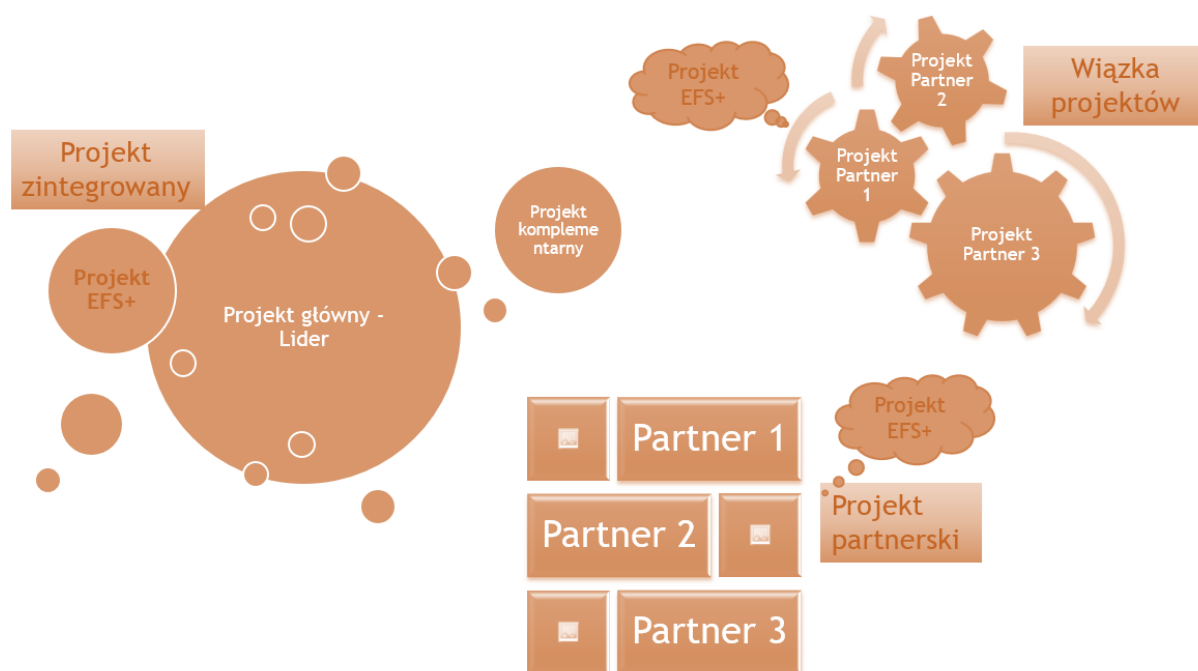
Projekt EFS+

Projekt Partner 2

Wiązka projektów

Projekt Partner 1

Projekt Partner 3

Projekt zintegrowany

Projekt komplementarny

Projekt EFS+

Projekt główny - Lider

Projekt EFS+

Partner 1

Partner 2

Projekt partnerski

Partner 3